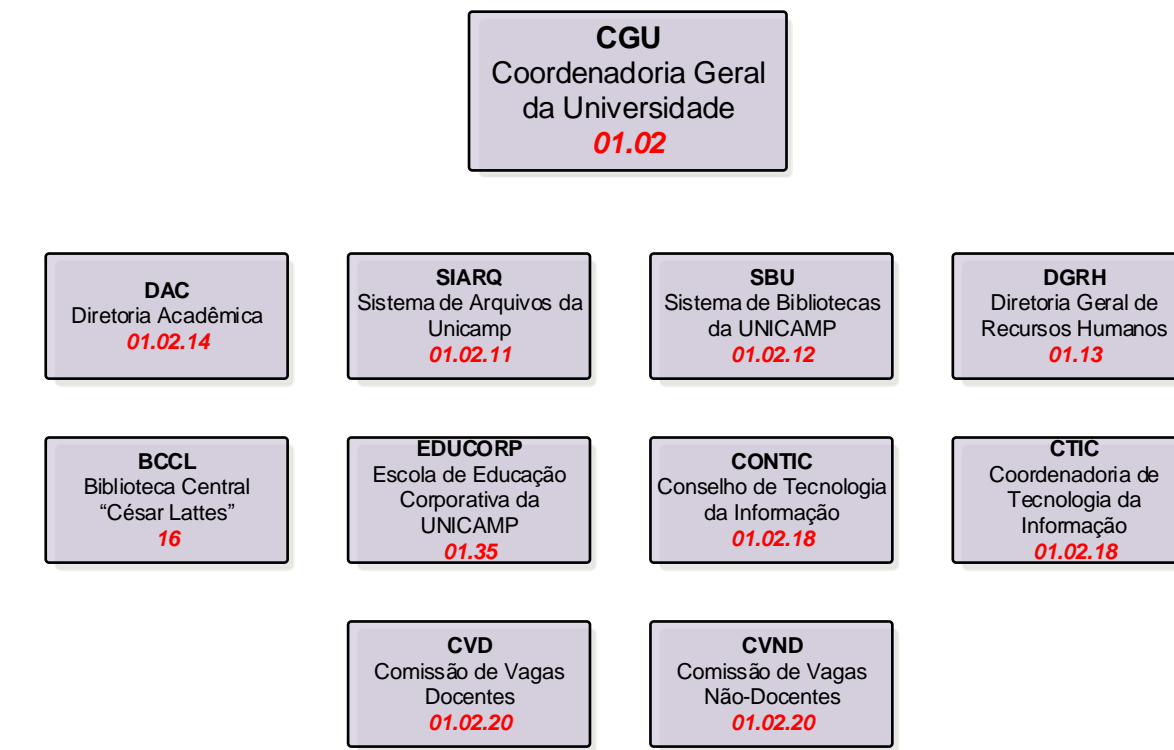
CGU
Coordenadoria Geral da Universidade
01.02

DAC
Diretoria Acadêmica
01.02.14

SIARQ
Sistema de Arquivos da Unicamp
01.02.11

SBU
Sistema de Bibliotecas da UNICAMP
01.02.12

DGRH
Diretoria Geral de Recursos Humanos
01.13

BCCL
Biblioteca Central "César Lattes"
16

EDUCORP
Escola de Educação Corporativa da UNICAMP
01.35

CONTIC
Conselho de Tecnologia da Informação
01.02.18

CTIC
Coordenadoria de Tecnologia da Informação
01.02.18

CVD
Comissão de Vagas Docentes
01.02.20

CVND
Comissão de Vagas Não-Docentes
01.02.20